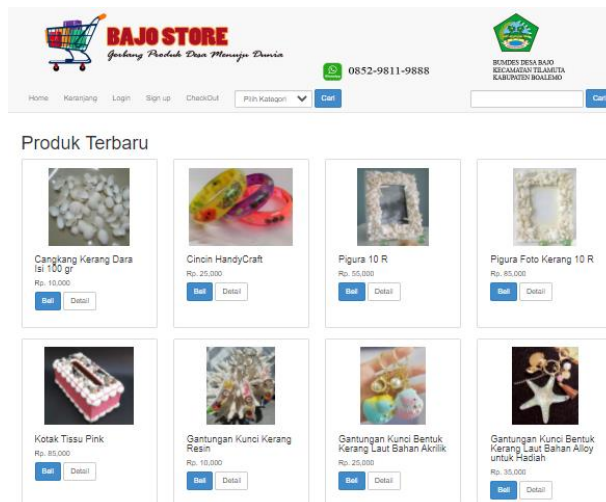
BAJO STORE
Gerbang Produk Desa Menuju Dunia

0852-9811-9888

BUMDES DESA BAJO
KECAMATAN TILAMUTA
KABUPATEN BOALEMO

Home Keranjang Login Sign up CheckOut Pilih Kategori Cari

Car

Produk Terbaru

Cangkang Kerang Dara Isi 100 gr
Rp. 10,000
Beli Detail

Cincin HandyCraft
Rp. 25,000
Beli Detail

Pigura 10 R
Rp. 55,000
Beli Detail

Pigura Foto Kerang 10 R
Rp. 85,000
Beli Detail

Kotak Tissu Pink
Rp. 85,000
Beli Detail

Gantungan Kunci Kerang Resin
Rp. 10,000
Beli Detail

Gantungan Kunci Bentuk Kerang Laut Bahan Akrilik
Rp. 25,000
Beli Detail

Gantungan Kunci Bentuk Kerang Laut Bahan Alloy untuk Hadiah
Rp. 35,000
Beli Detail